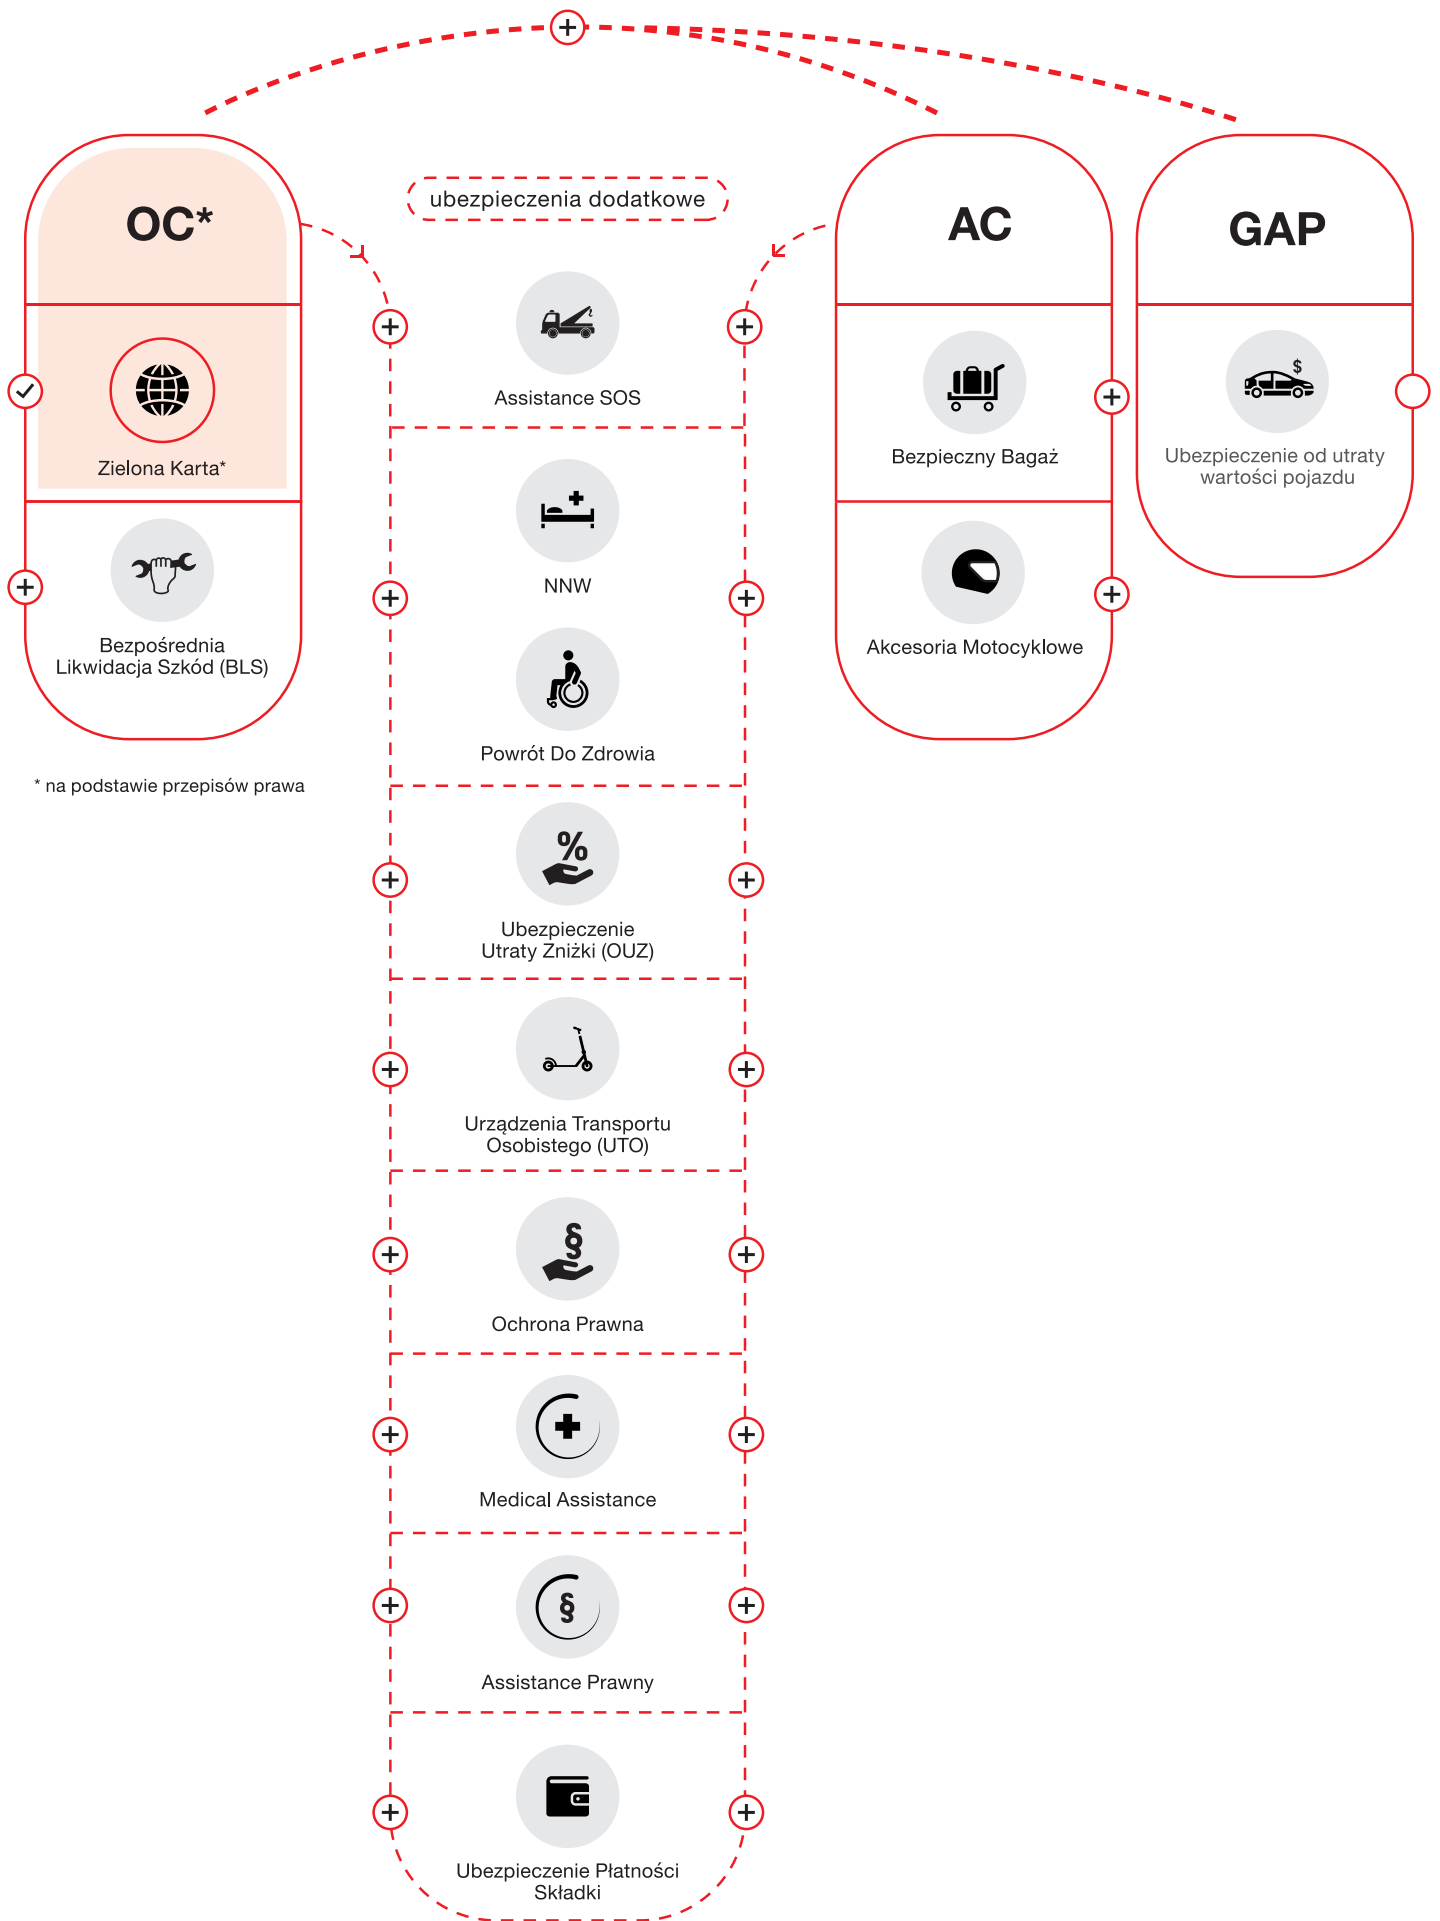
OC*

Zielona Karta*

Bezpośrednia Likwidacja Szkód (BLS)

* na podstawie przepisów prawa

ubezpieczenia dodatkowe

Assistance SOS

NNW

Powrót Do Zdrowia

Ubezpieczenie Utraty Zniżki (OUZ)

Urządzenia Transportu Osobistego (UTO)

Ochrona Prawna

Medical Assistance

Assistance Prawny

Ubezpieczenie Płatności Składki

AC

Bezpieczny Bagaż

Akcesoria Motocyklowe

GAP

Ubezpieczenie od utraty wartości pojazdu